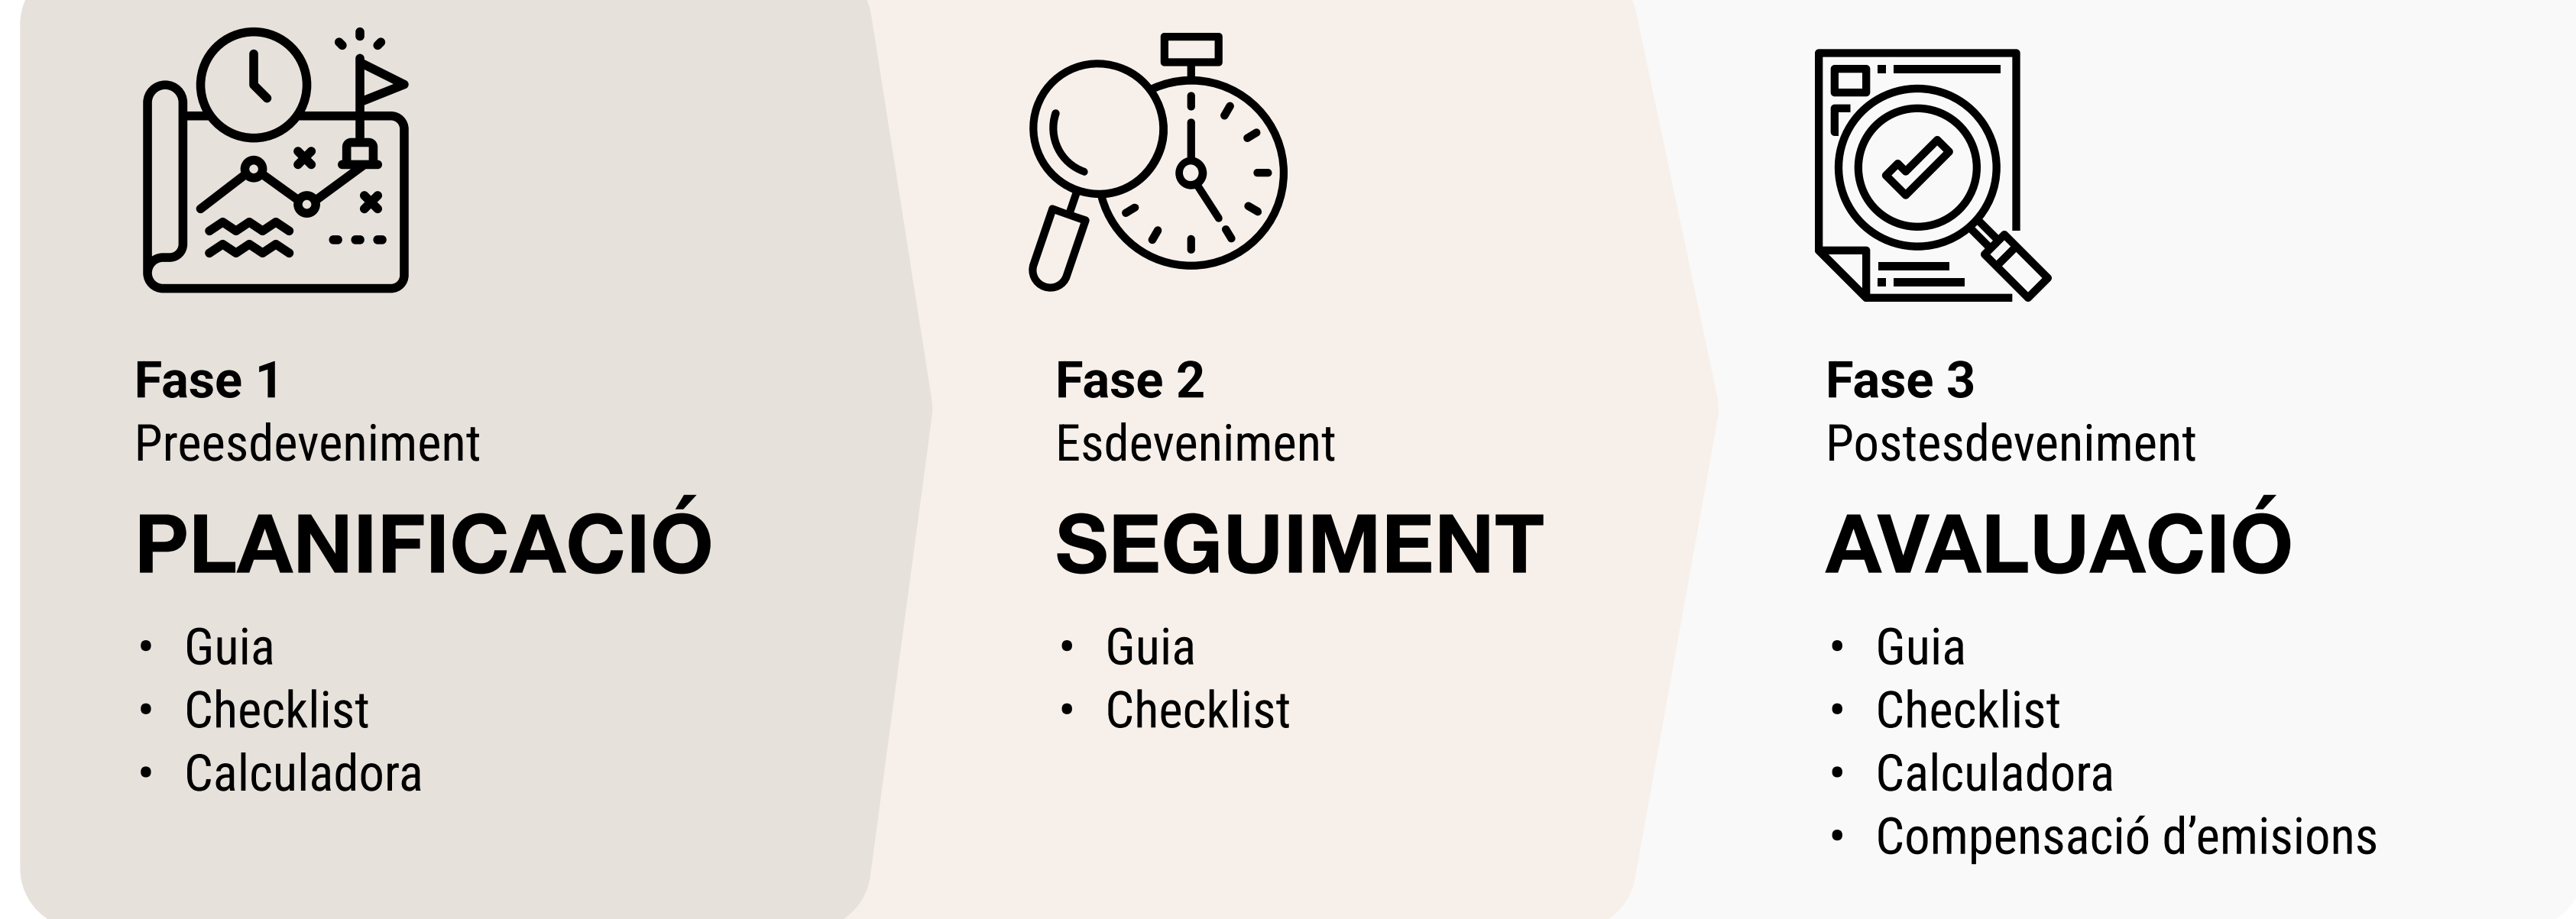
Fase 1
Preesdeveniment

PLANIFICACIÓ

- Guia
- Checklist
- Calculadora

Fase 2
Esdeveniment

SEGUIMENT

- Guia
- Checklist

Fase 3
Postesdeveniment

AVALUACIÓ

- Guia
- Checklist
- Calculadora
- Compensació d’emisions